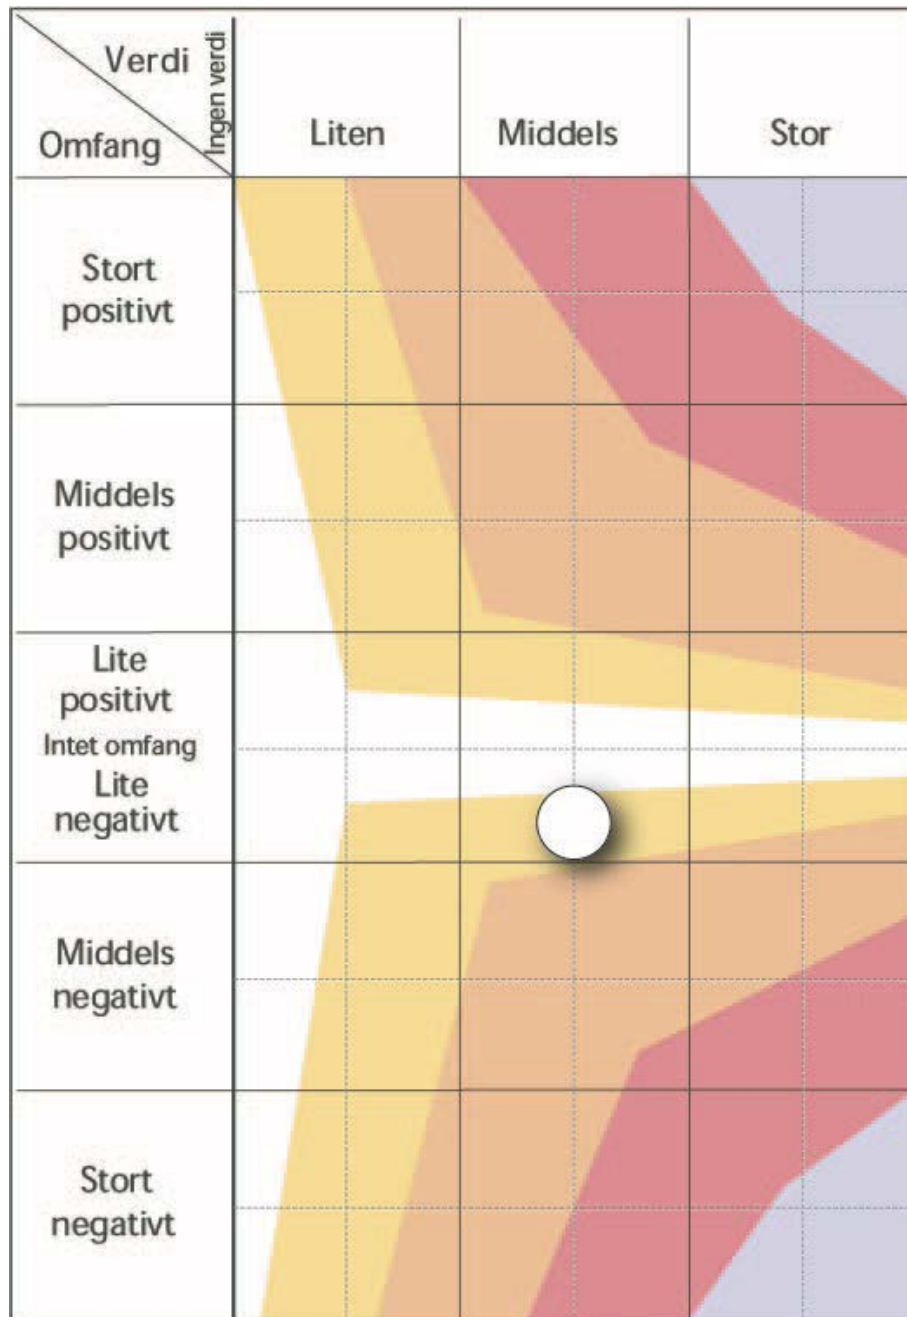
| Verdi / Omfang | Ingen verdi | Liten | Middels | Stor |
|---|---|---|---|---|
| Stort positivt | | | | |
| Middels positivt | | | | |
| Lite positivt<br>Intet omfang<br>Lite negativt | | | | |
| Middels negativt | | | | |
| Stort negativt | | | | |